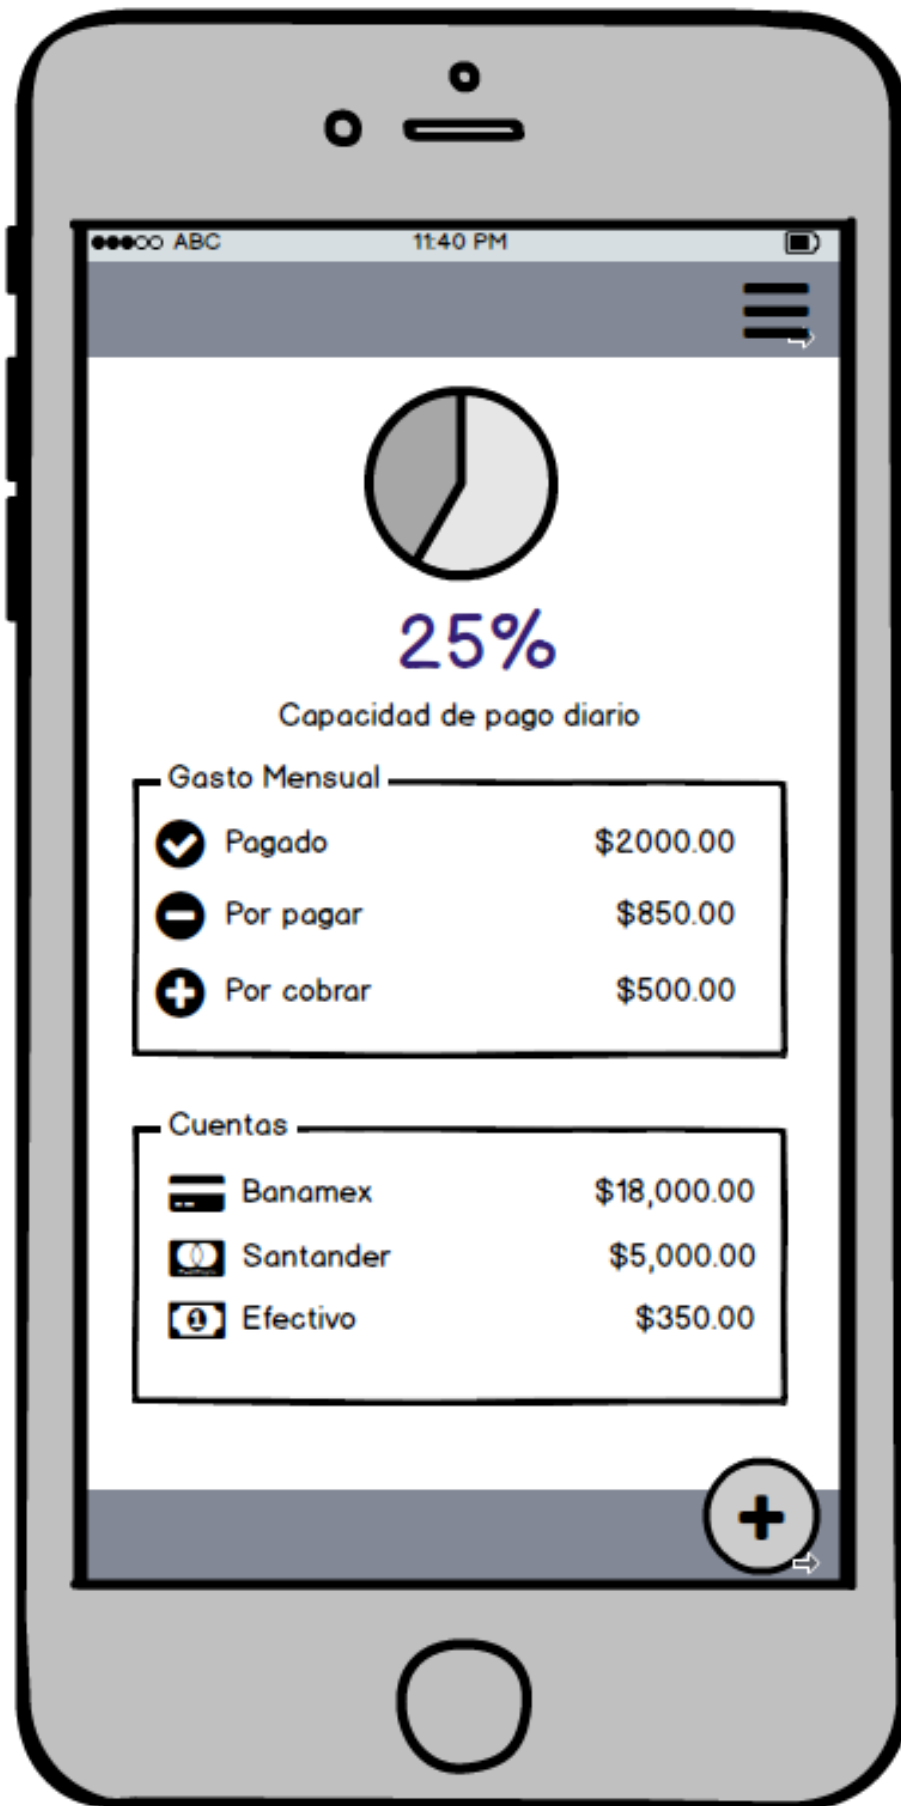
●●●○○ ABC 11:40 PM

25%

Capacidad de pago diario

Gasto Mensual

| | |
|---|---|
| Pagado | $2000.00 |
| Por pagar | $850.00 |
| Por cobrar | $500.00 |

Cuentas

| | |
|---|---|
| Banamex | $18,000.00 |
| Santander | $5,000.00 |
| Efectivo | $350.00 |